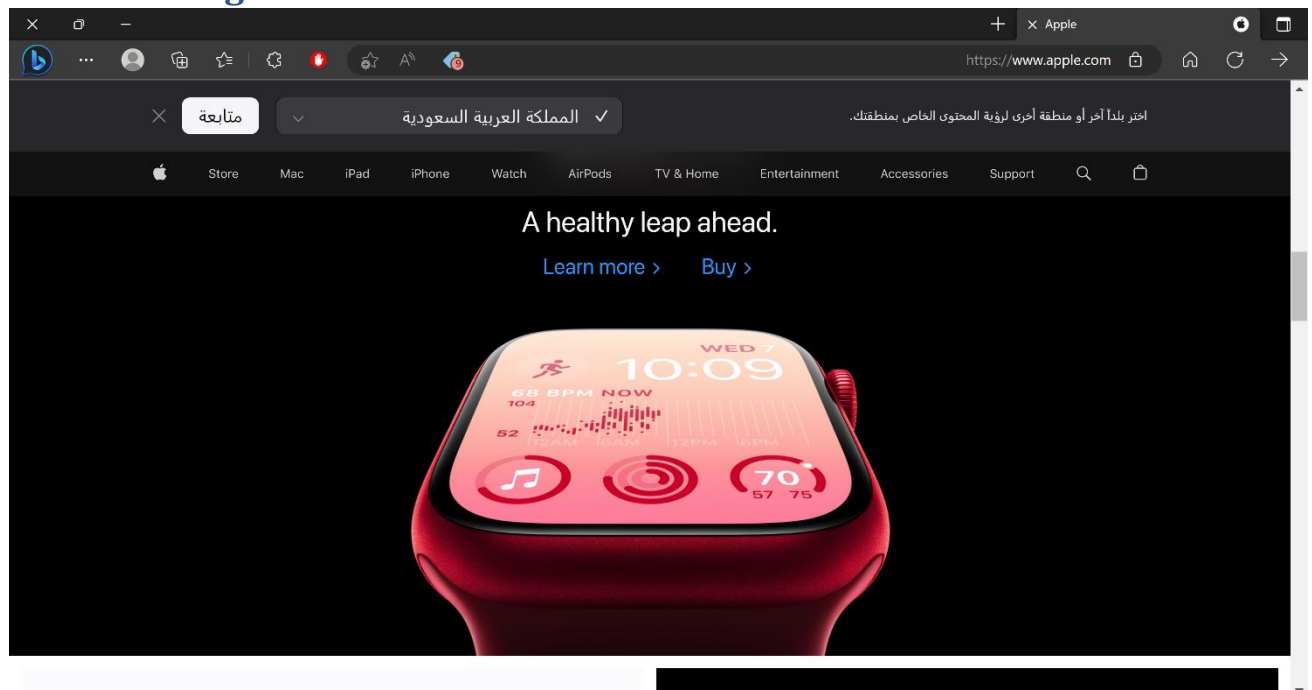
Apple

https://www.apple.com

اختر بلداً آخر أو منطقة أخرى لرؤية المحتوى الخاص بمنطقتك.

✓ المملكة العربية السعودية

متابعة

Store Mac iPad iPhone Watch AirPods TV & Home Entertainment Accessories Support

A healthy leap ahead.

Learn more › Buy ›

WED 7
10:09
68 BPM NOW
104
52
12AM 6AM 12PM 6PM
70
57 75